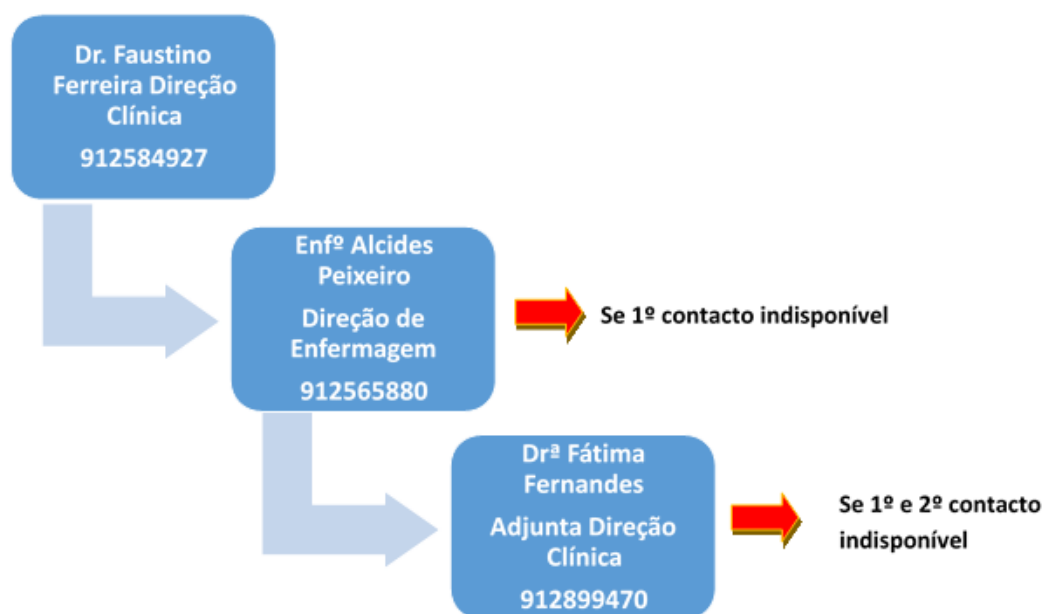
Dr. Faustino Ferreira Direção Clínica

912584927

Enfº Alcides Peixeiro

Direção de Enfermagem

912565880

Se 1º contacto indisponível

Drª Fátima Fernandes

Adjunta Direção Clínica

912899470

Se 1º e 2º contacto indisponível